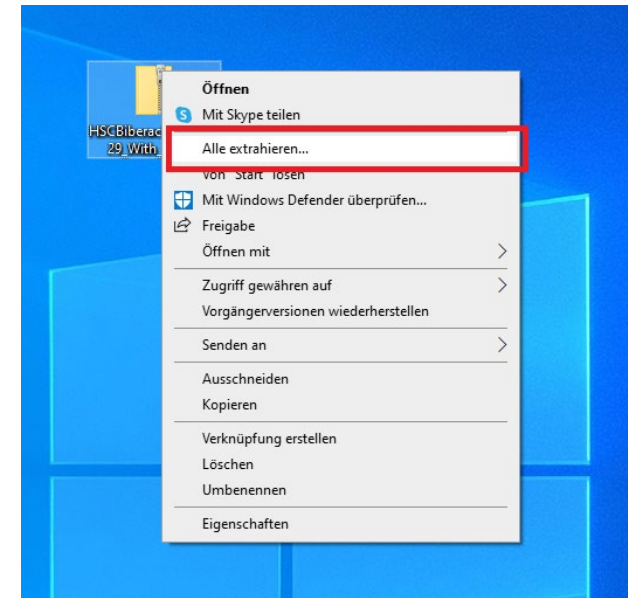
HSCBiberac
29_With_

Öffnen
Mit Skype teilen
Alle extrahieren...
Von "Start" lösen
Mit Windows Defender überprüfen...
Freigabe
Öffnen mit
Zugriff gewähren auf
Vorgängerversionen wiederherstellen
Senden an
Ausschneiden
Kopieren
Verknüpfung erstellen
Löschen
Umbenennen
Eigenschaften